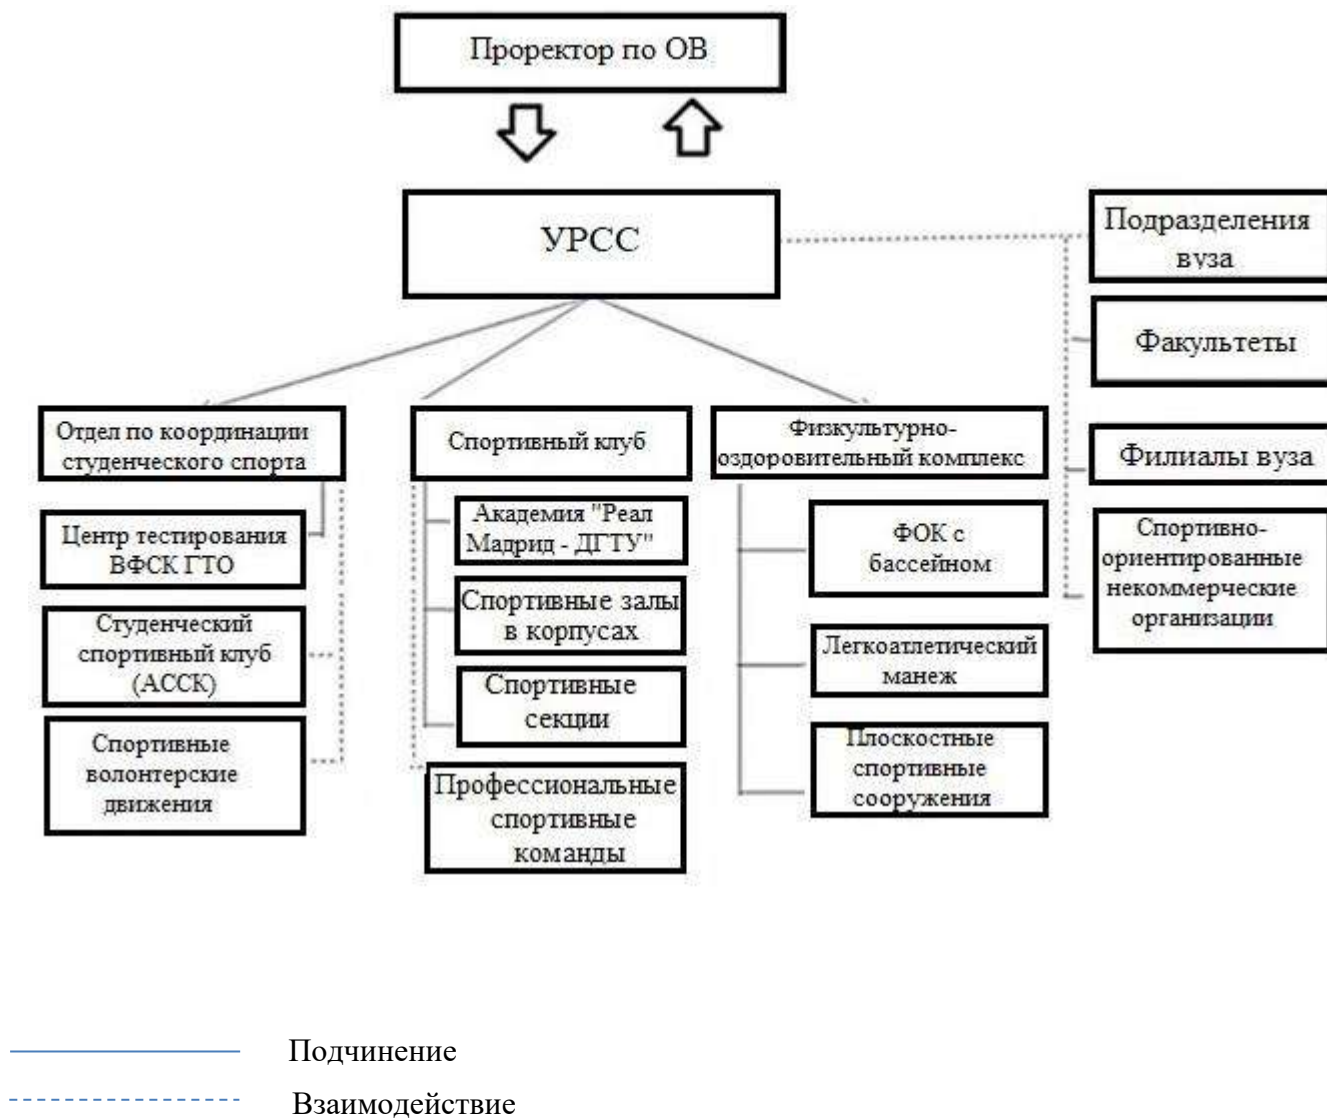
Проректор по ОВ

УРСС

Подразделения вуза

Факультеты

Филиалы вуза

Спортивно-ориентированные некоммерческие организации

Отдел по координации студенческого спорта

Центр тестирования ВФСК ГТО

Студенческий спортивный клуб (АССК)

Спортивные волонтерские движения

Спортивный клуб

Академия "Реал Мадрид - ДГТУ"

Спортивные залы в корпусах

Спортивные секции

Профессиональные спортивные команды

Физкультурно-оздоровительный комплекс

ФОК с бассейном

Легкоатлетический манеж

Плоскостные спортивные сооружения

Подчинение

Взаимодействие